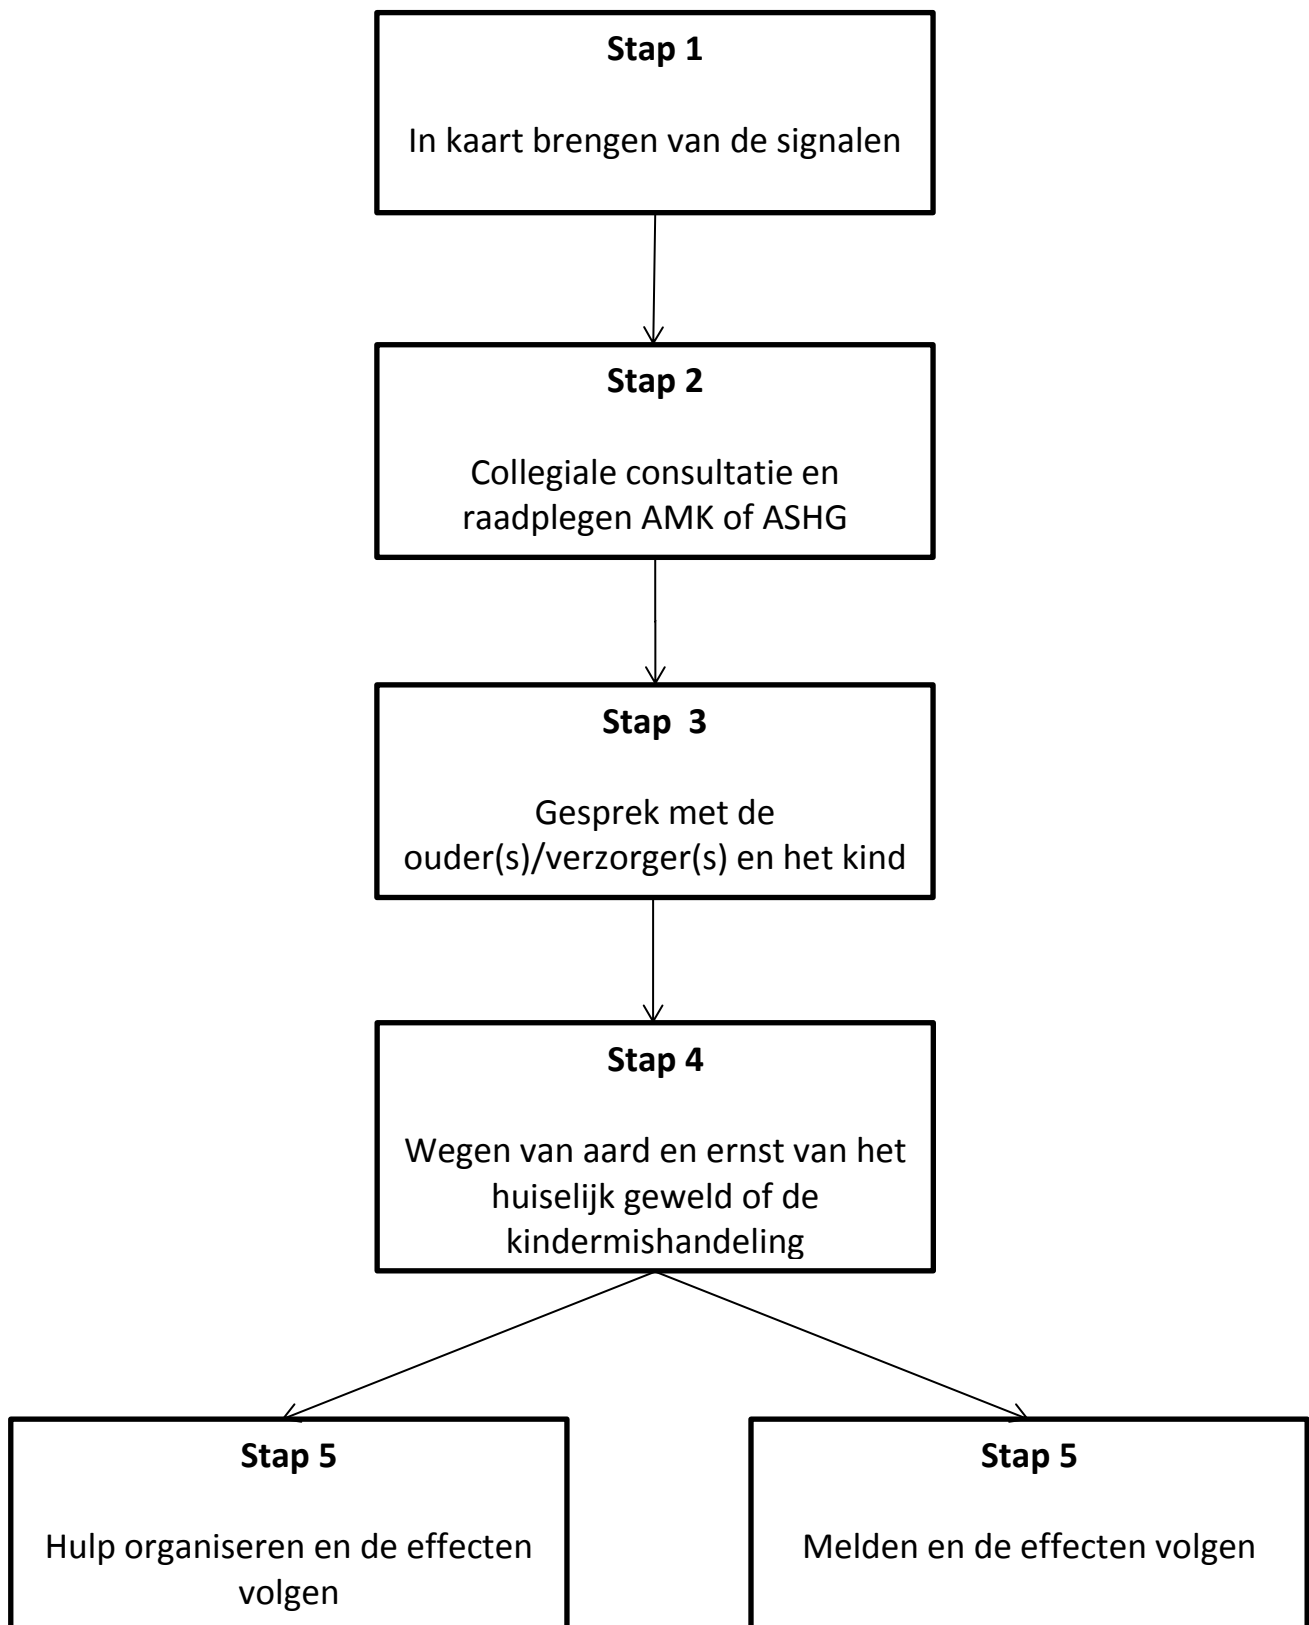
**Stap 1**

In kaart brengen van de signalen

**Stap 2**

Collegiale consultatie en raadplegen AMK of ASHG

**Stap 3**

Gesprek met de ouder(s)/verzorger(s) en het kind

**Stap 4**

Wegen van aard en ernst van het huiselijk geweld of de kindermishandeling

**Stap 5**

Hulp organiseren en de effecten volgen

**Stap 5**

Melden en de effecten volgen